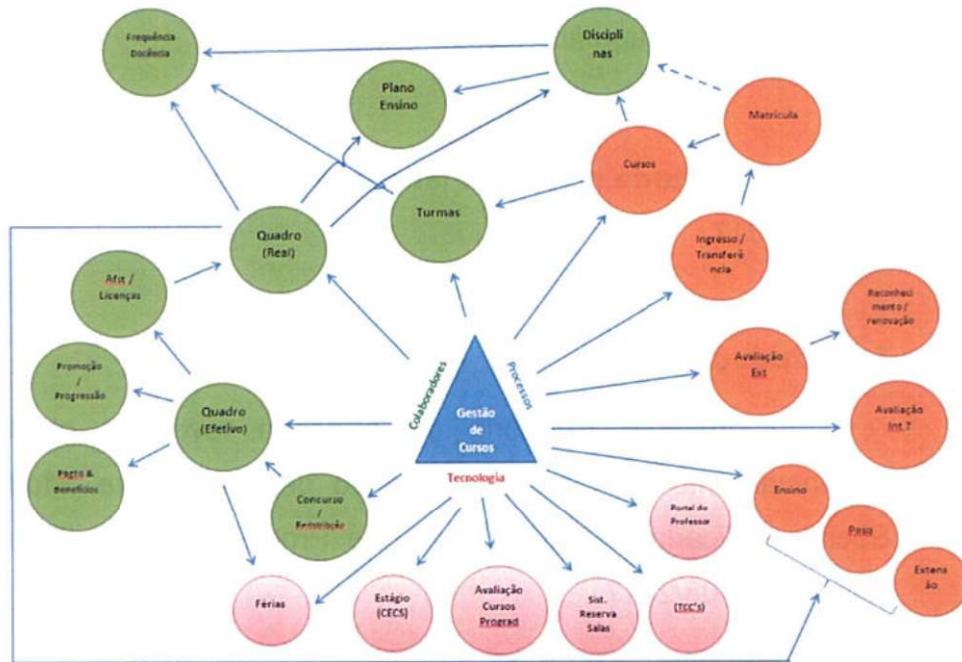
Frequência Docência

Disciplinas

Plano Ensino

Matrícula

Cursos

Turmas

Quadro (Real)

Ingresso / Transferência

Afst / Licenças

Reconhecimento / renovação

Promoção / Progressão

Avaliação Ext

Colaboradores

Processos

Gestão de Cursos

Quadro (Efetivo)

Avaliação Int ?

Tecnologia

Pagto & Benefícios

Concurso / Redistribuição

Portal do Professor

Ensino

Pesq

Extensão

Férias

Estágio (CECS)

Avaliação Cursos Prograd

Sist. Reserva Salas

(TCC's)